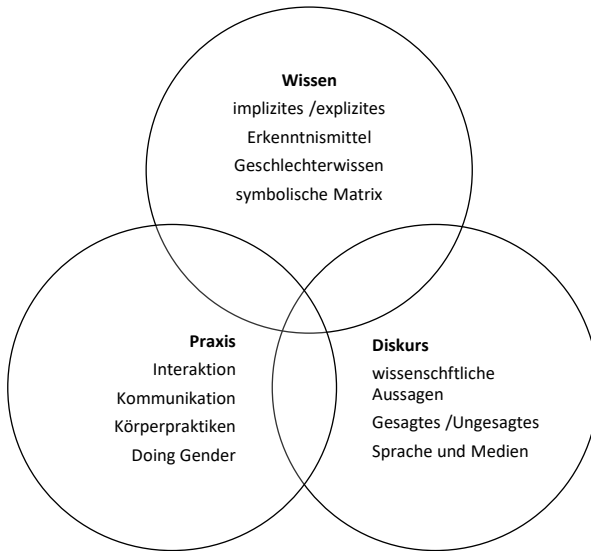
Wissen
implizites /explizites
Erkenntnismittel
Geschlechterwissen
symbolische Matrix

Praxis
Interaktion
Kommunikation
Körperpraktiken
Doing Gender

Diskurs
wissenschftliche Aussagen
Gesagtes /Ungesagtes
Sprache und Medien